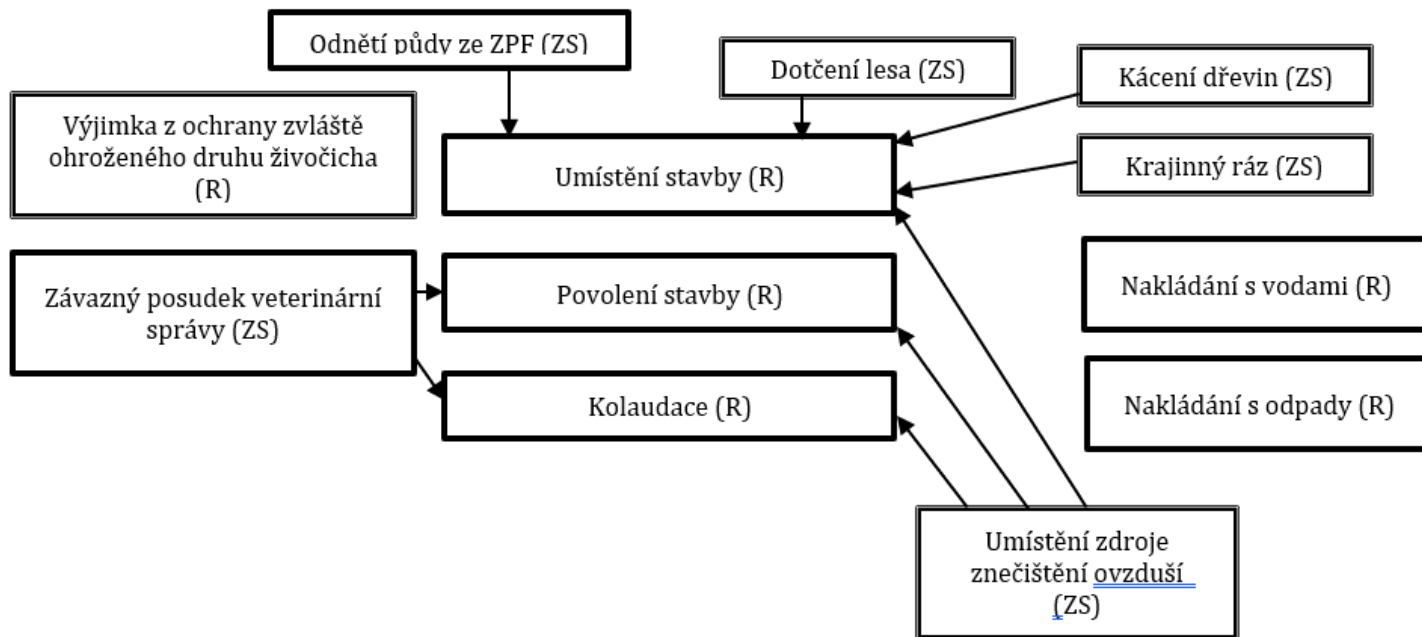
Odnětí půdy ze ZPF (ZS)

Dotčení lesa (ZS)

Kácení dřevin (ZS)

Výjimka z ochrany zvláště ohroženého druhu živočicha (R)

Umístění stavby (R)

Krajinný ráz (ZS)

Závazný posudek veterinární správy (ZS)

Povolení stavby (R)

Nakládání s vodami (R)

Kolaudace (R)

Nakládání s odpady (R)

Umístění zdroje znečištění ovzduší (ZS)